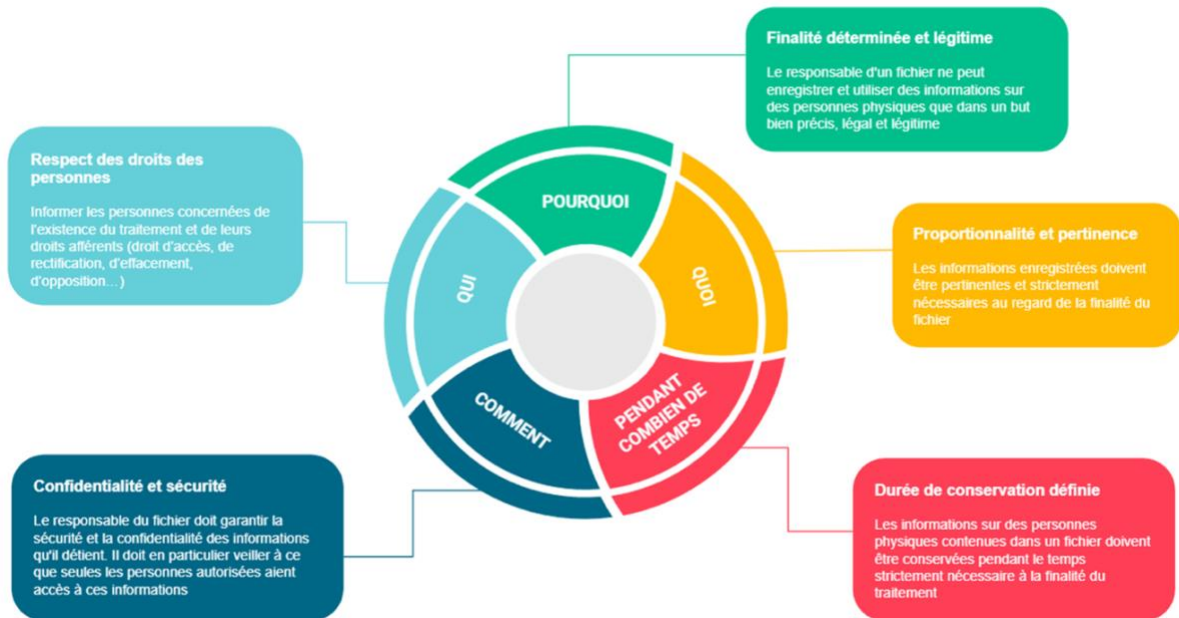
Finalité déterminée et légitime

Le responsable d'un fichier ne peut enregistrer et utiliser des informations sur des personnes physiques que dans un but bien précis, légal et légitime

Respect des droits des personnes

Informer les personnes concernées de l'existence du traitement et de leurs droits afférents (droit d'accès, de rectification, d'effacement, d'opposition…)

POURQUOI

QUI

QUOI

COMMENT

PENDANT COMBIEN DE TEMPS

Proportionnalité et pertinence

Les informations enregistrées doivent être pertinentes et strictement nécessaires au regard de la finalité du fichier

Confidentialité et sécurité

Le responsable du fichier doit garantir la sécurité et la confidentialité des informations qu'il détient. Il doit en particulier veiller à ce que seules les personnes autorisées aient accès à ces informations

Durée de conservation définie

Les informations sur des personnes physiques contenues dans un fichier doivent être conservées pendant le temps strictement nécessaire à la finalité du traitement